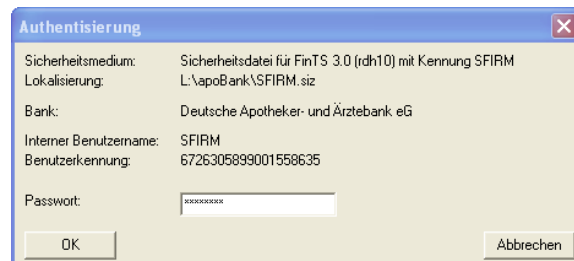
Authentisierung

| | |
|---|---|
| Sicherheitsmedium: | Sicherheitsdatei für FinTS 3.0 (rdh10) mit Kennung SFIRM |
| Lokalisierung: | L:\apoBank\SFIRM.siz |
| Bank: | Deutsche Apotheker- und Ärztebank eG |
| Interner Benutzername: | SFIRM |
| Benutzerkennung: | 6726305899001558635 |
| Passwort: | ******** |

OK

Abbrechen